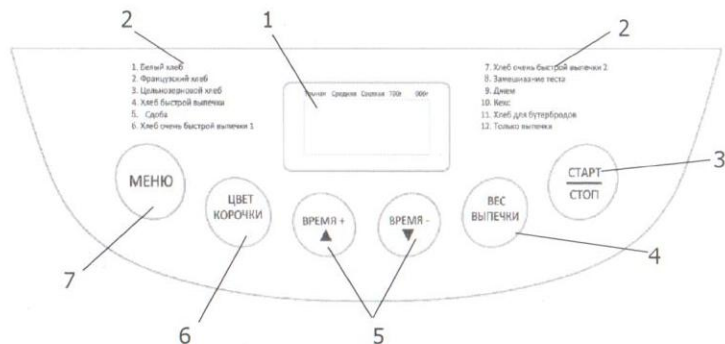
2

1

2

1. Белый хлеб
2. Французский хлеб
3. Цельнозерновой хлеб
4. Хлеб быстрой выпечки
5. Сдоба
6. Хлеб очень быстрой выпечки 1

Темная Средняя Светлая 700г 900г

7. Хлеб очень быстрой выпечки 2
8. Замешивание теста
9. Джем
10. Кекс
11. Хлеб для бутербродов
12. Только выпечка

МЕНЮ

ЦВЕТ КОРОЧКИ

ВРЕМЯ + ▲

ВРЕМЯ - ▼

ВЕС ВЫПЕЧКИ

СТАРТ
СТОП

3

4

7

6

5